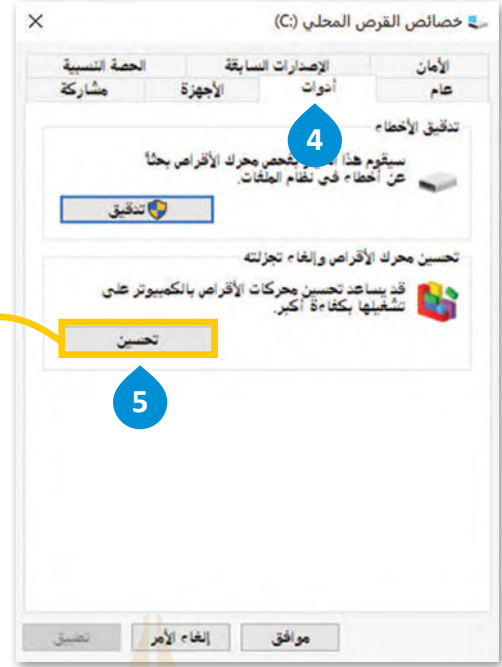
خصائص القرص المحلي (C:)

الأمان
الإصدارات السابقة
الحصة النسبية
عام
أدوات
الأجهزة
مشاركة

4

تدقيق الأخطاء
سيقوم هذا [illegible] بفحص محرك الأقراص بحثاً عن أخطاء في نظام الملفات.
تدقيق

تحسين محرك الأقراص وإلغاء تجزئته
قد يساعد تحسين محركات الأقراص بالكمبيوتر على تشغيلها بكفاءة أكبر.
تحسين

5

موافق
إلغاء الأمر
تطبيق